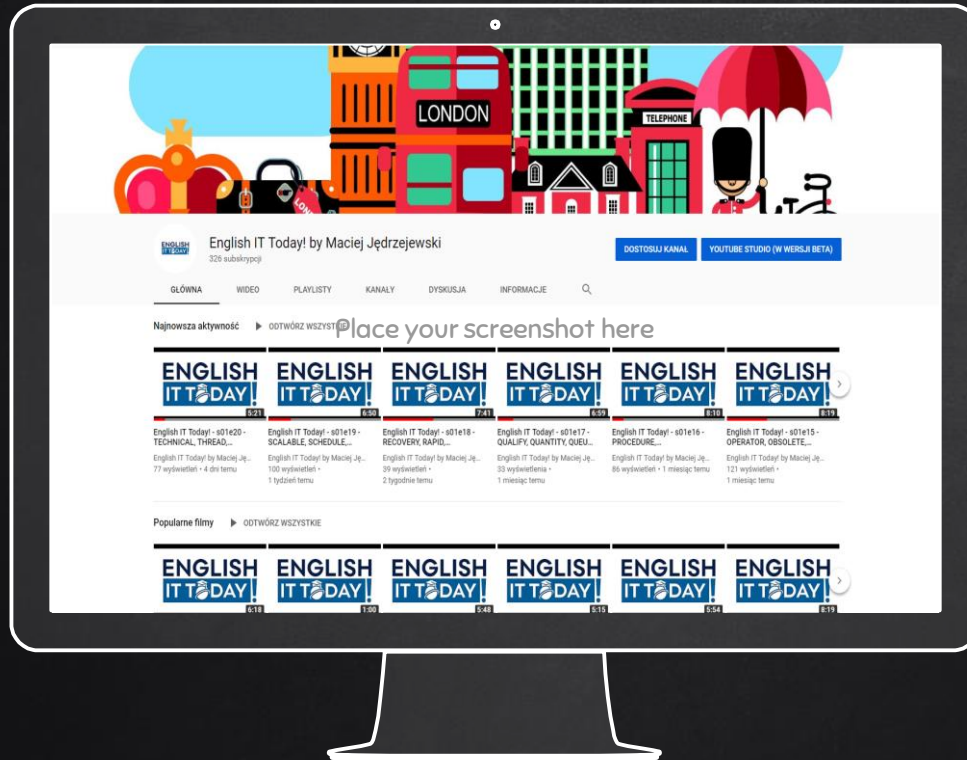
LONDON

TELEPHONE

ENGLISH IT TODAY

English IT Today! by Maciej Jędrzejewski
326 subskrypcji

DOSTOSUJ KANAŁ
YOUTUBE STUDIO (W WERSJI BETA)

GŁÓWNA WIDEO PLAYLISTY KANAŁY DYSKUSJA INFORMACJE

Najnowsza aktywność ▶ ODTWÓRZ WSZYSTKIE

Place your screenshot here

ENGLISH IT TODAY! 5:21
English IT Today! - s01e20 - TECHNICAL, THREAD,...
English IT Today! by Maciej Jędrzejewski
77 wyświetleń • 4 dni temu

ENGLISH IT TODAY! 6:50
English IT Today! - s01e19 - SCALABLE, SCHEDULE,...
English IT Today! by Maciej Ję...
100 wyświetleń • 1 tydzień temu

ENGLISH IT TODAY! 7:41
English IT Today! - s01e18 - RECOVERY, RAPID,...
English IT Today! by Maciej Ję...
39 wyświetleń • 2 tygodnie temu

ENGLISH IT TODAY! 6:59
English IT Today! - s01e17 - QUALIFY, QUANTITY, QUEU...
English IT Today! by Maciej Ję...
33 wyświetlenia • 1 miesiąc temu

ENGLISH IT TODAY! 8:10
English IT Today! - s01e16 - PROCEDURE,...
English IT Today! by Maciej Ję...
86 wyświetleń • 1 miesiąc temu

ENGLISH IT TODAY! 8:19
English IT Today! - s01e15 - OPERATOR, OBSOLETE,...
English IT Today! by Maciej Ję...
121 wyświetleń • 1 miesiąc temu

Popularne filmy ▶ ODTWÓRZ WSZYSTKIE

ENGLISH IT TODAY! 6:18
ENGLISH IT TODAY! 1:00
ENGLISH IT TODAY! 5:48
ENGLISH IT TODAY! 5:15
ENGLISH IT TODAY! 5:54
ENGLISH IT TODAY! 8:19